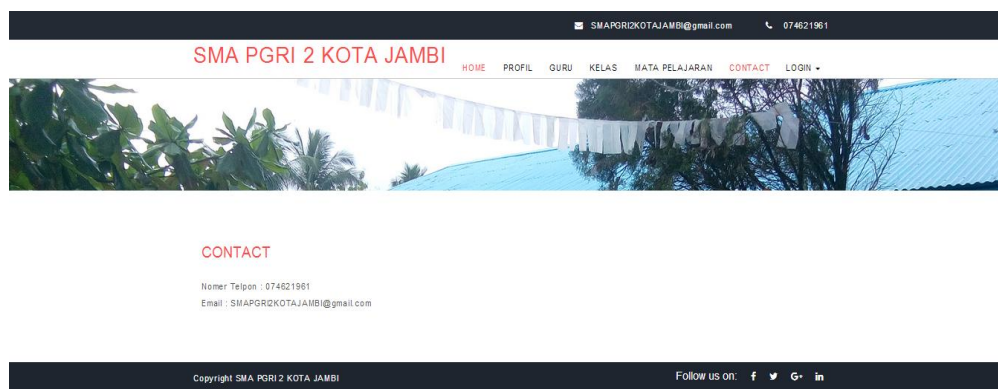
SMAPGRI2KOTAJAMBI@gmail.com 074621961

SMA PGRI 2 KOTA JAMBI

HOME PROFIL GURU KELAS MATA PELAJARAN CONTACT LOGIN

CONTACT

Nomer Telpon : 074621961
Email : SMAPGRI2KOTAJAMBI@gmail.com

Copyright SMA PGRI 2 KOTA JAMBI

Follow us on: f G+ in